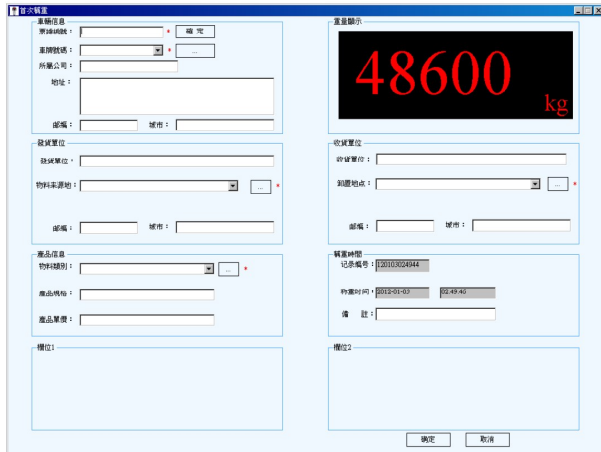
首次稱重

車輛信息
票據編號： * 確 定
車牌號碼： * ...
所屬公司：
地址：
郵編： 城市：

重量顯示
48600
kg

發貨單位
發貨單位： *
物料來源地： ... *
郵編： 城市：

收貨單位
收貨單位：
卸貨地点： ... *
郵編： 城市：

產品信息
物料類別： ... *
產品規格：
產品單價：

稱重時間
记录编号： 120103024944
称重时间： 2012-01-03 02:49:40
備 註：

欄位1

欄位2

確定 取消